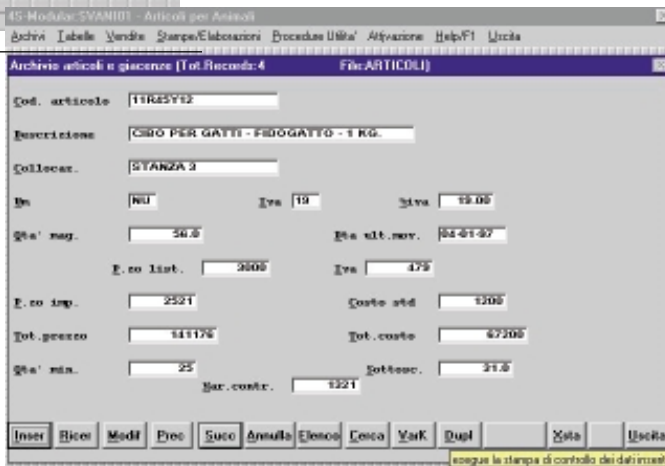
4S-Modular SVANI01 - Articoli per Animali

Archivi Tabelle Vendite Stampe/Elaborazioni Procedure Utilita' Attivazione Help/F1 Uscita

Archivio articoli e giacenze (Tot.Records:4 File:ARTICOLI)

Cod. articolo 11R45Y12

Descrizione CIBO PER GATTI - FIDOGATTO - 1 KG.

Collocaz. STANZA 3

Um NU Iva 19 %iva 19.00

Qta' mag. 56.0 Dta ult.mov. 04-01-97

P.zo list. 3000 Iva 479

P.zo imp. 2521 Costo std 1200

Tot.prezzo 141176 Tot.costo 67200

Qta' min. 25 Sottosc. 31.0

Mar.contr. 1321

Inser Ricer Modif Prec Succ Annulla Elenco Cerca VarK Dupl Xsta Uscita

esegue la stampa di controllo dei dati inser